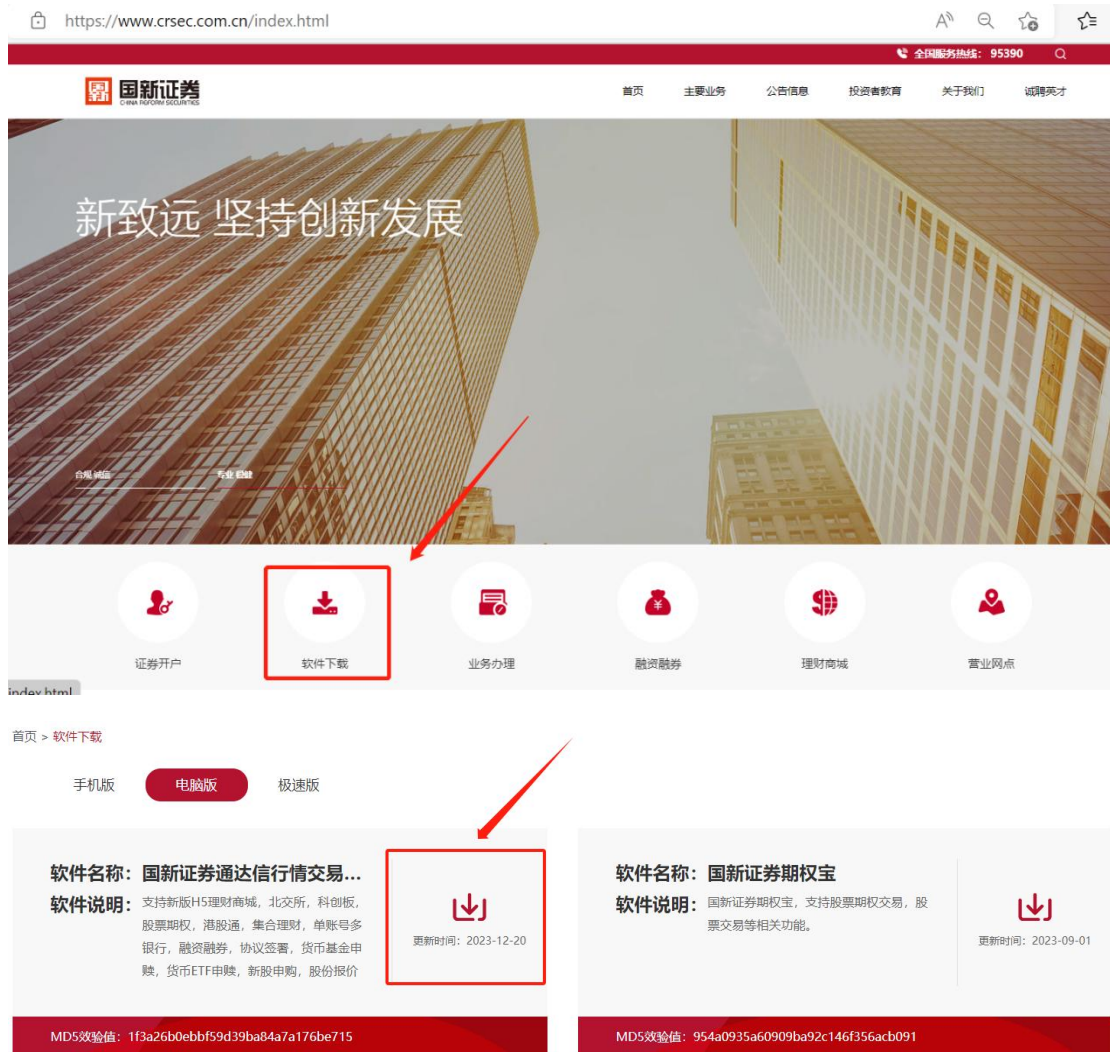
https://www.crsec.com.cn/index.html

全国服务热线：95390

国新证券 CHINA REFORM SECURITIES

首页 主要业务 公告信息 投资者教育 关于我们 诚聘英才

新致远 坚持创新发展

合规 诚信 专业 稳健

证券开户 软件下载 业务办理 融资融券 理财商城 营业网点

index.html

首页 > 软件下载

手机版 电脑版 极速版

软件名称：国新证券通达信行情交易...
软件说明：支持新版H5理财商城，北交所，科创板，股票期权，港股通，集合理财，单账号多银行，融资融券，协议签署，货币基金申赎，货币ETF申赎，新股申购，股份报价

更新时间：2023-12-20

MD5效验值：1f3a26b0ebbf59d39ba84a7a176be715

软件名称：国新证券期权宝
软件说明：国新证券期权宝，支持股票期权交易，股票交易等相关功能。

更新时间：2023-09-01

MD5效验值：954a0935a60909ba92c146f356acb091